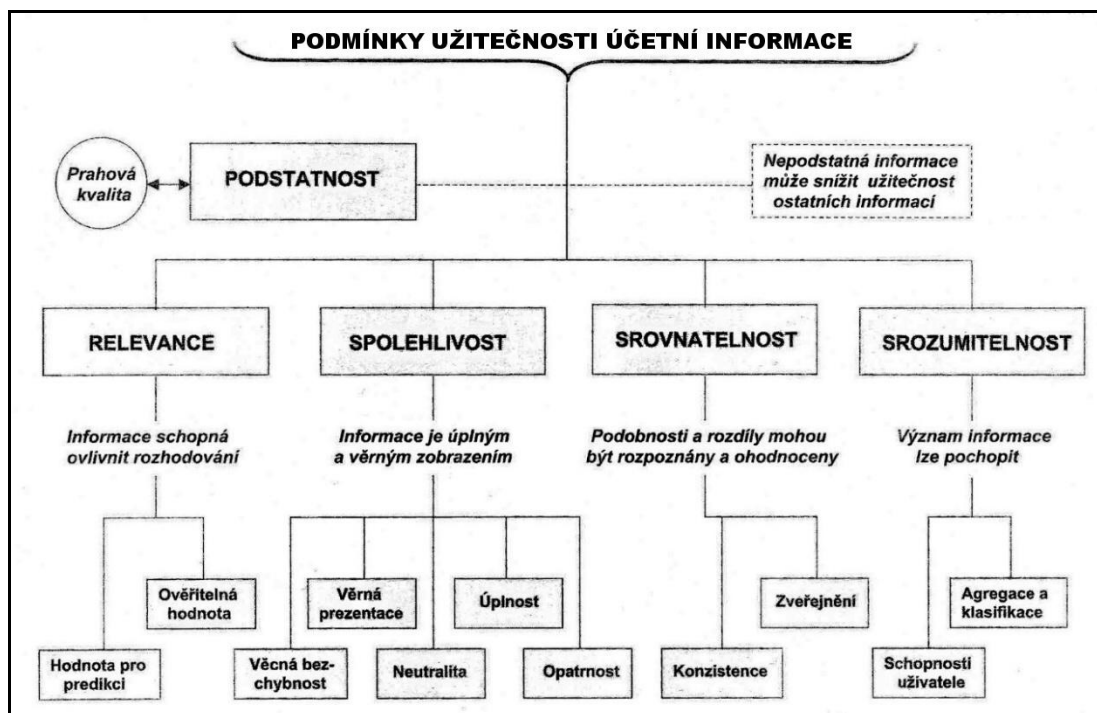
PODMÍNKY UŽITEČNOSTI ÚČETNÍ INFORMACE

Prahová kvalita

PODSTATNOST

Nepodstatná informace může snížit užitečnost ostatních informací

RELEVANCE

SPOLEHLIVOST

SROVNATELNOST

SROZUMITELNOST

Informace schopná ovlivnit rozhodování

Informace je úplným a věrným zobrazením

Podobnosti a rozdíly mohou být rozpoznány a ohodnoceny

Význam informace lze pochopit

Ověřitelná hodnota

Hodnota pro predikci

Věrná prezentace

Úplnost

Věcná bezchybnost

Neutralita

Opatrnost

Zveřejnění

Konzistence

Agregace a klasifikace

Schopnosti uživatele